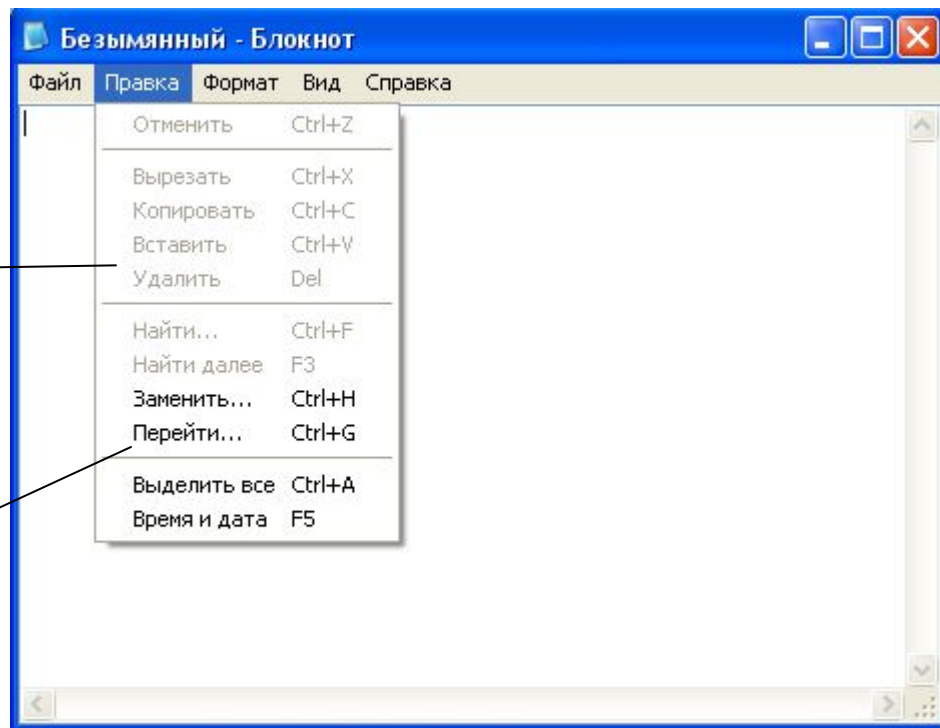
Безымянный - Блокнот

Файл Правка Формат Вид Справка

Отменить Ctrl+Z
Вырезать Ctrl+X
Копировать Ctrl+C
Вставить Ctrl+V
Удалить Del
Найти... Ctrl+F
Найти далее F3
Заменить... Ctrl+H
Перейти... Ctrl+G
Выделить все Ctrl+A
Время и дата F5